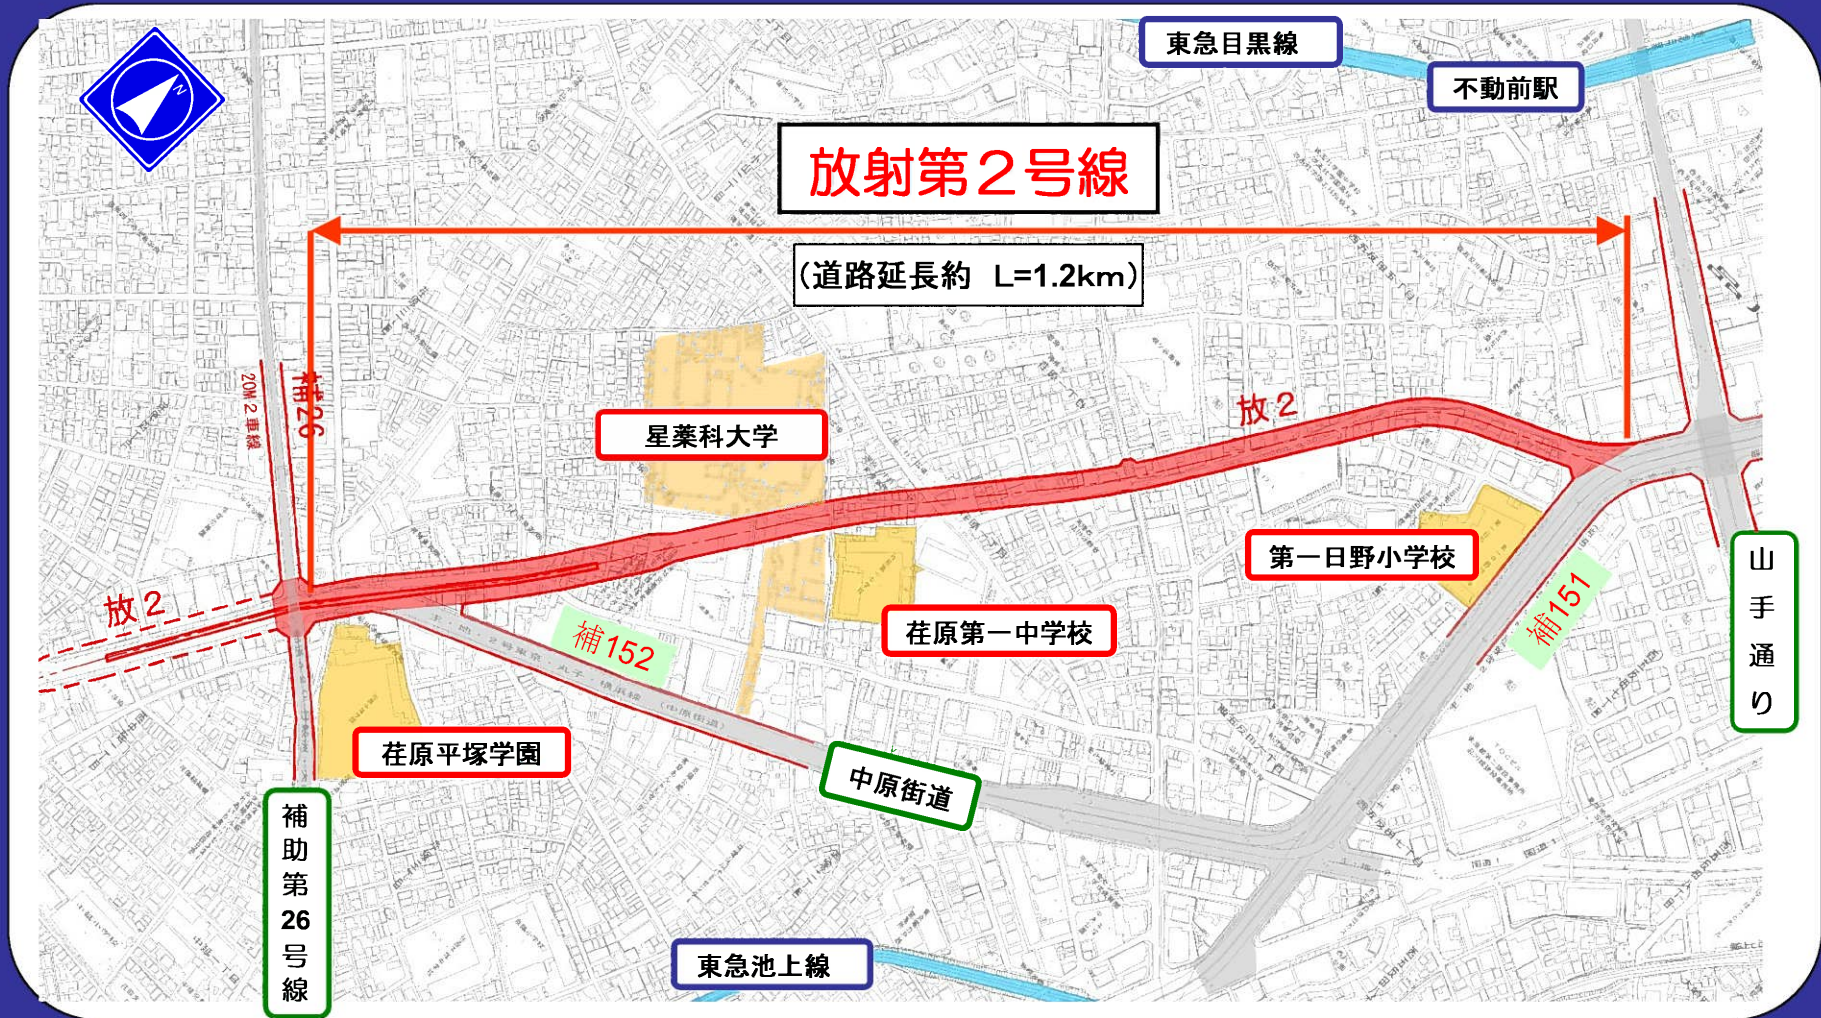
東急目黒線

不動前駅

放射第２号線

（道路延長約　L=1.2km）

補26

20M 2車線

星薬科大学

放２

放２

第一日野小学校

荏原第一中学校

補152

補151

山手通り

荏原平塚学園

中原街道

補助第26号線

東急池上線